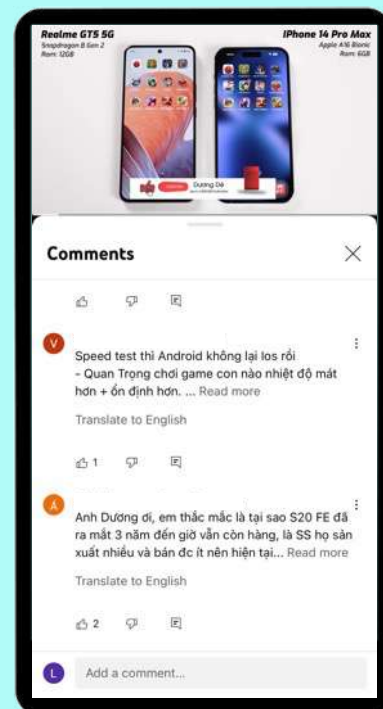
Realme GT5 5G
Snapdragon 8 Gen 2
Ram: 12GB

IPhone 14 Pro Max
Apple A16 Bionic
Ram: 6GB

Dương Dê

Comments

Speed test thì Android không lại Ios rồi
- Quan Trọng chơi game con nào nhiệt độ mát hơn + ổn định hơn. ... Read more

Translate to English

1

Anh Dương ơi, em thắc mắc là tại sao S20 FE đã ra mắt 3 năm đến giờ vẫn còn hàng, là SS họ sản xuất nhiều và bán đc ít nên hiện tại... Read more

Translate to English

2

Add a comment...